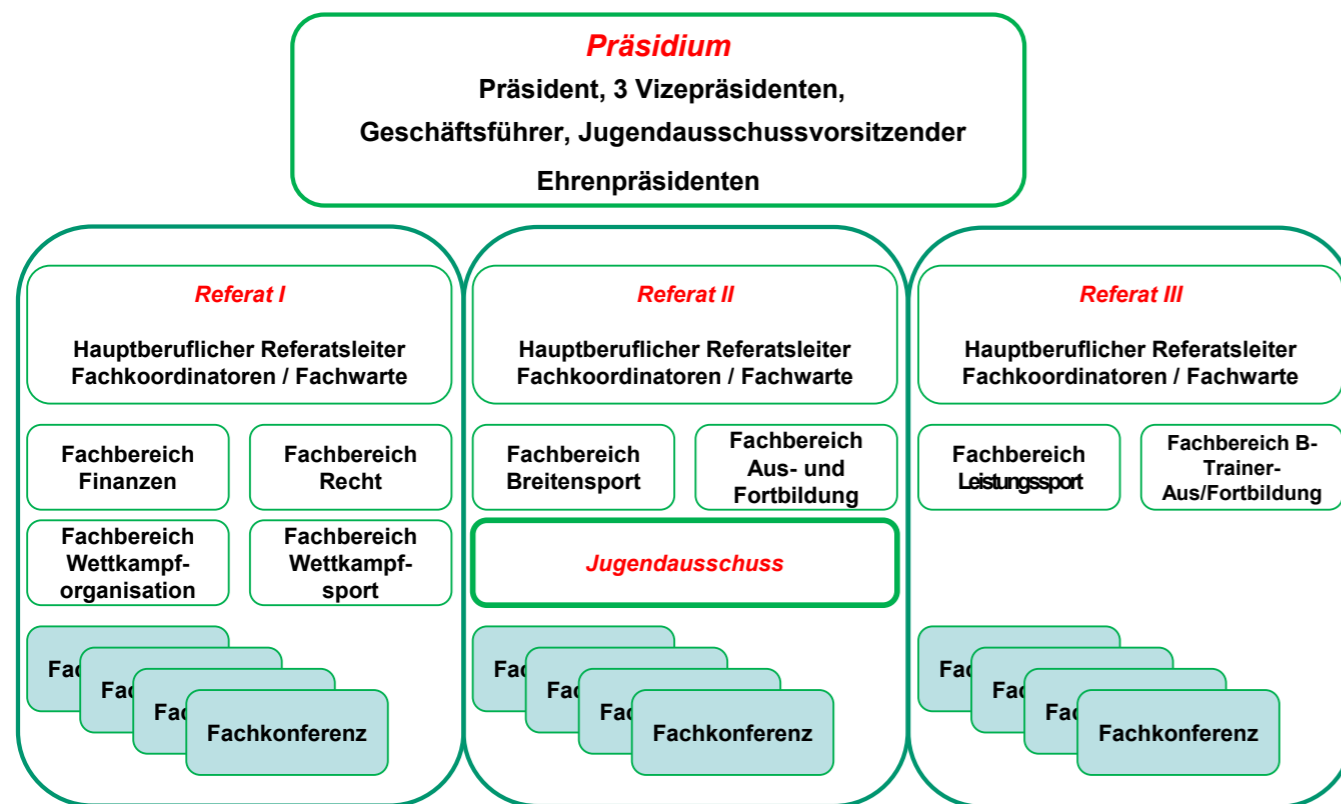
Präsidium
Präsident, 3 Vizepräsidenten,
Geschäftsführer, Jugendausschussvorsitzender
Ehrenpräsidenten

Referat I
Hauptberuflicher Referatsleiter
Fachkoordinatoren / Fachwarte

Fachbereich Finanzen

Fachbereich Recht

Fachbereich Wettkampforganisation

Fachbereich Wettkampfsport

Fac
Fac
Fac
Fachkonferenz

Referat II
Hauptberuflicher Referatsleiter
Fachkoordinatoren / Fachwarte

Fachbereich Breitensport

Fachbereich Aus- und Fortbildung

Jugendausschuss

Fac
Fac
Fac
Fachkonferenz

Referat III
Hauptberuflicher Referatsleiter
Fachkoordinatoren / Fachwarte

Fachbereich Leistungssport

Fachbereich B-Trainer-Aus/Fortbildung

Fac
Fac
Fac
Fachkonferenz